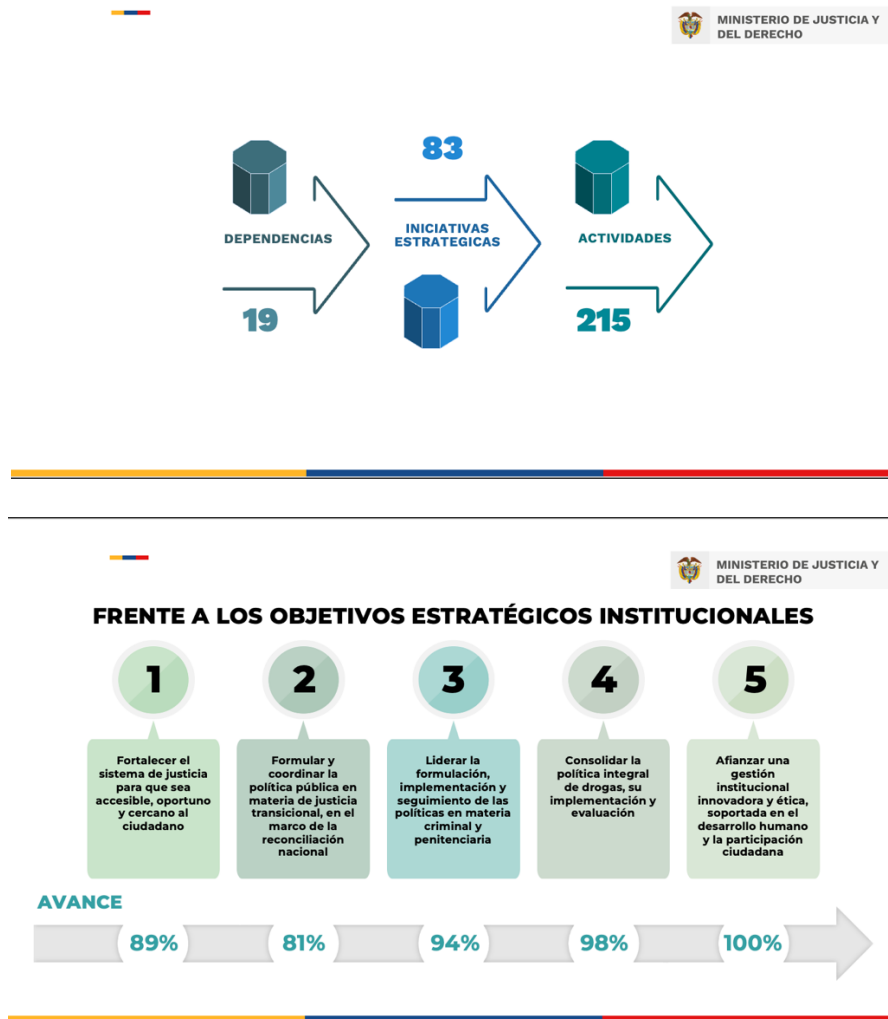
MINISTERIO DE JUSTICIA Y DEL DERECHO

83

DEPENDENCIAS

INICIATIVAS ESTRATEGICAS

ACTIVIDADES

19

215

MINISTERIO DE JUSTICIA Y DEL DERECHO

FRENTE A LOS OBJETIVOS ESTRATÉGICOS INSTITUCIONALES

1

Fortalecer el sistema de justicia para que sea accesible, oportuno y cercano al ciudadano

2

Formular y coordinar la política pública en materia de justicia transicional, en el marco de la reconciliación nacional

3

Liderar la formulación, implementación y seguimiento de las políticas en materia criminal y penitenciaria

4

Consolidar la política integral de drogas, su implementación y evaluación

5

Afianzar una gestión institucional innovadora y ética, soportada en el desarrollo humano y la participación ciudadana

AVANCE

89%

81%

94%

98%

100%